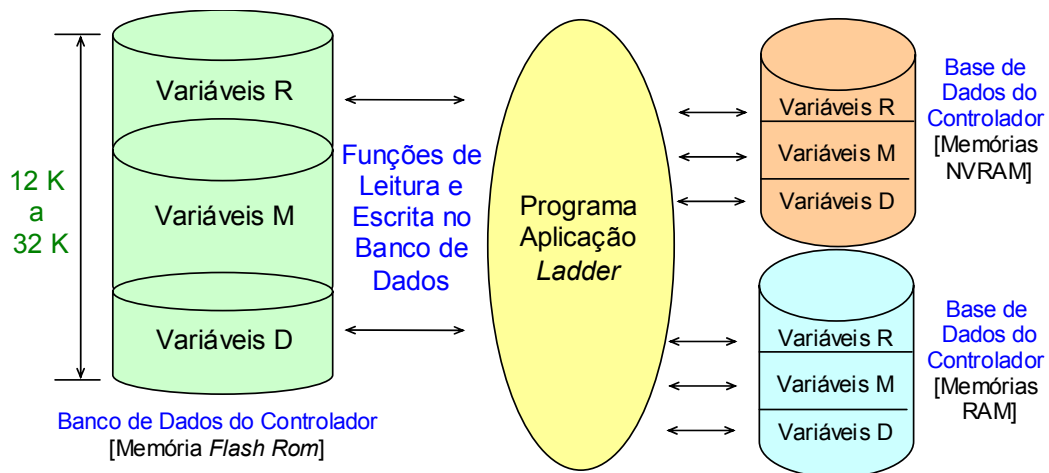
12 K
a
32 K

Variáveis R

Variáveis M

Variáveis D

Banco de Dados do Controlador
[Memória *Flash Rom*]

Funções de Leitura e Escrita no Banco de Dados

Programa Aplicação *Ladder*

Variáveis R

Variáveis M

Variáveis D

Base de Dados do Controlador
[Memórias NVRAM]

Variáveis R

Variáveis M

Variáveis D

Base de Dados do Controlador
[Memórias RAM]